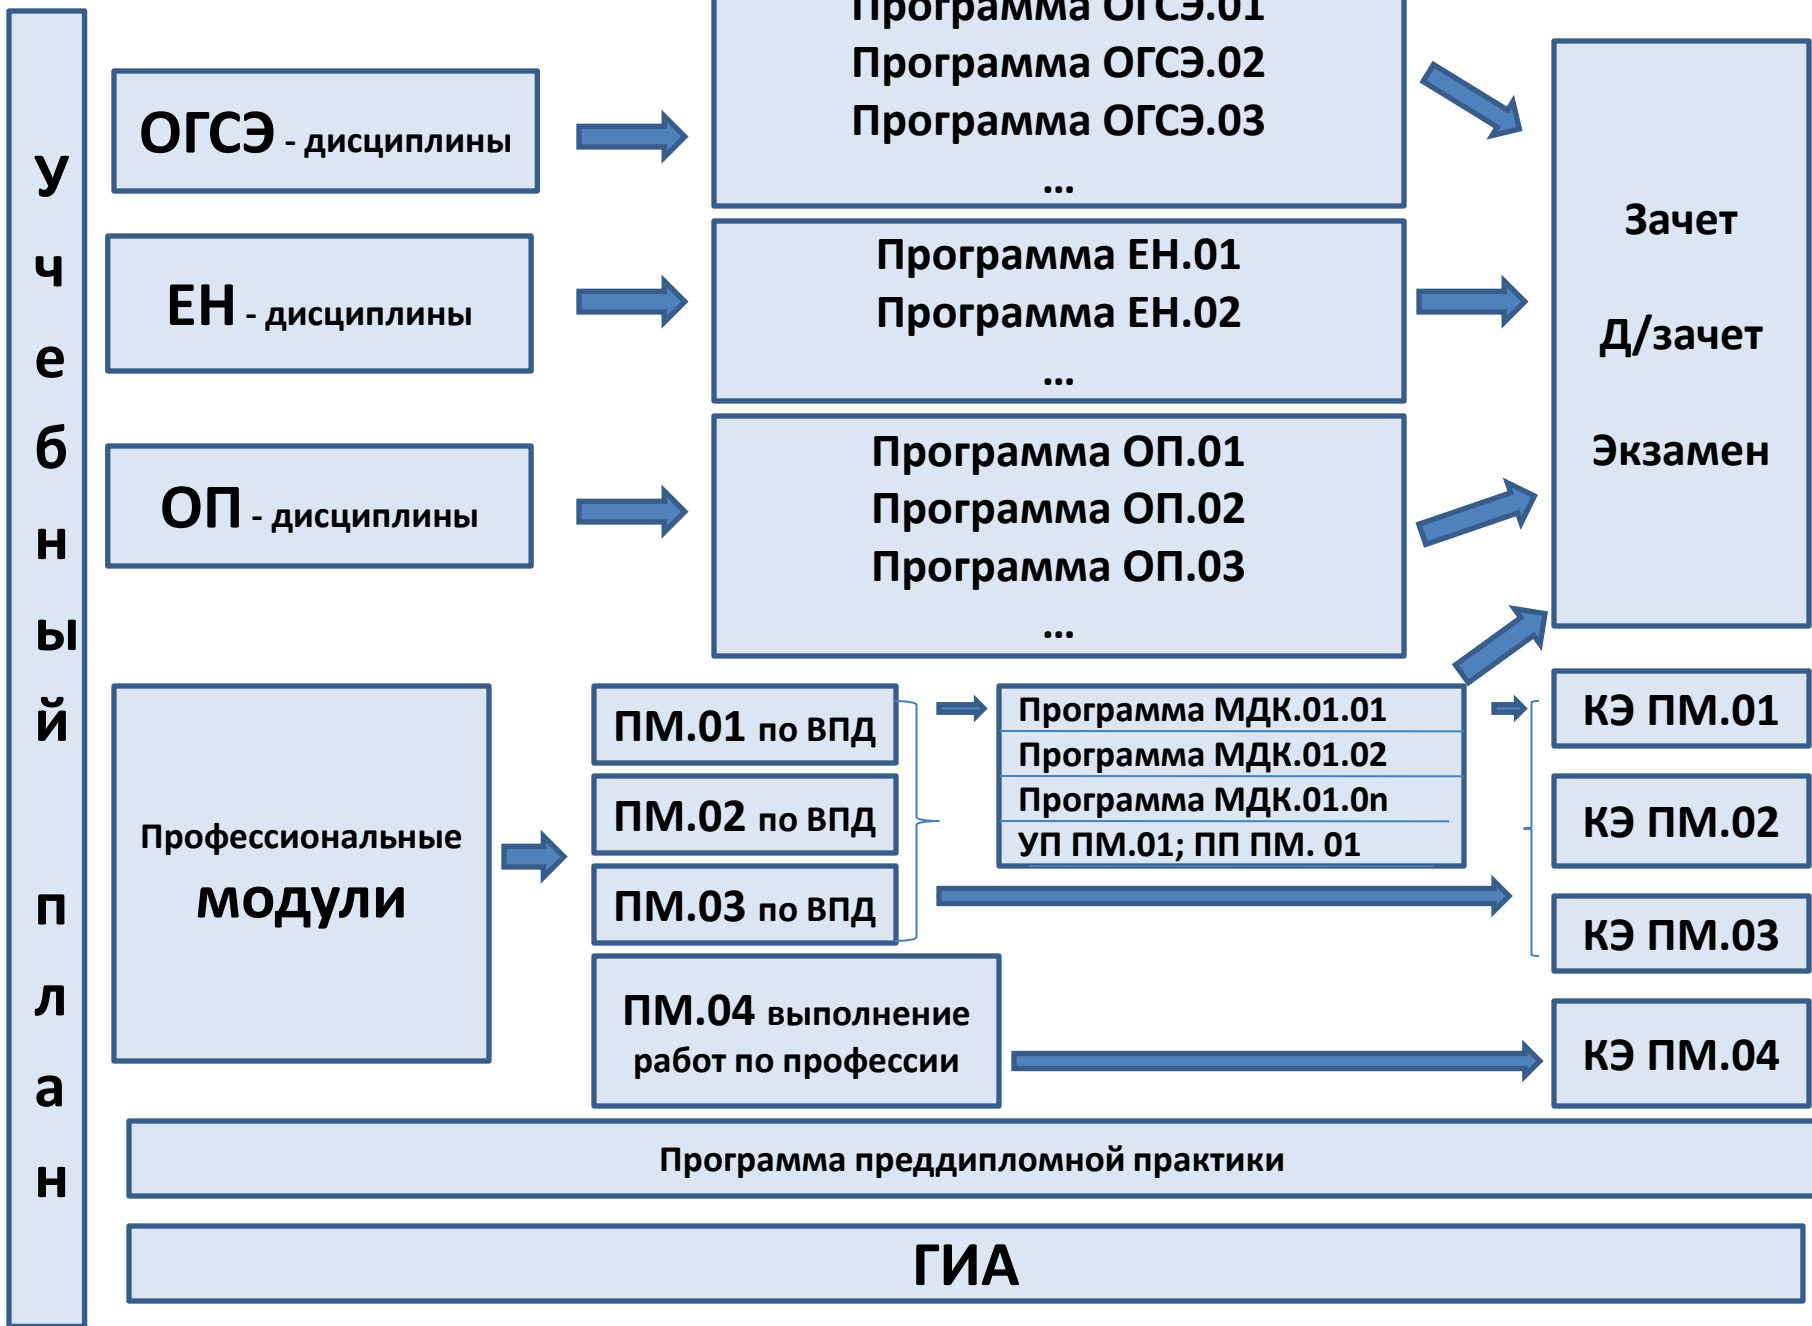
Учебный план

ОГСЭ - дисциплины

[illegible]
Программа ОГСЭ.02
Программа ОГСЭ.03
...

ЕН - дисциплины

Программа ЕН.01
Программа ЕН.02
...

ОП - дисциплины

Программа ОП.01
Программа ОП.02
Программа ОП.03
...

Зачет
Д/зачет
Экзамен

Профессиональные модули

ПМ.01 по ВПД
ПМ.02 по ВПД
ПМ.03 по ВПД

Программа МДК.01.01
Программа МДК.01.02
Программа МДК.01.0n
УП ПМ.01; ПП ПМ. 01

КЭ ПМ.01
КЭ ПМ.02
КЭ ПМ.03

ПМ.04 выполнение работ по профессии

КЭ ПМ.04

Программа преддипломной практики

ГИА